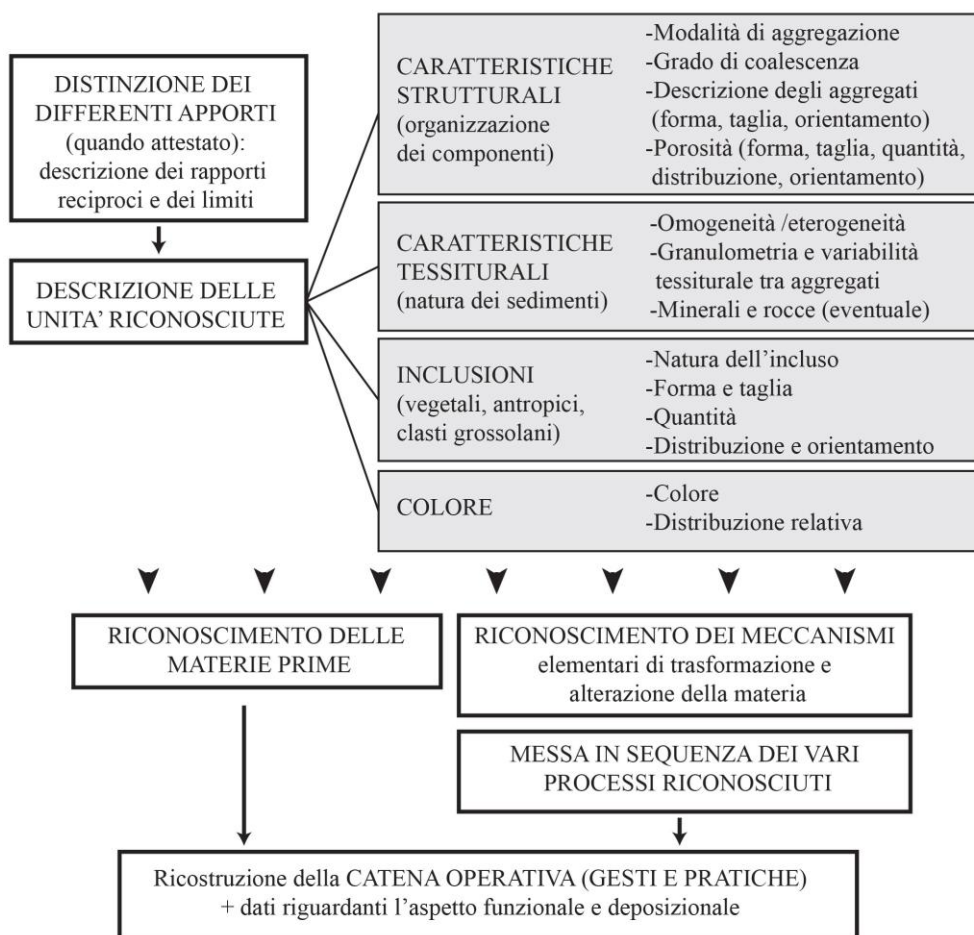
DISTINZIONE DEI DIFFERENTI APPORTI (quando attestato): descrizione dei rapporti reciproci e dei limiti

DESCRIZIONE DELLE UNITA' RICONOSCIUTE

CARATTERISTICHE STRUTTURALI (organizzazione dei componenti)

-Modalità di aggregazione
-Grado di coalescenza
-Descrizione degli aggregati (forma, taglia, orientamento)
-Porosità (forma, taglia, quantità, distribuzione, orientamento)

CARATTERISTICHE TESSITURALI (natura dei sedimenti)

-Omogeneità /eterogeneità
-Granulometria e variabilità tessiturale tra aggregati
-Minerali e rocce (eventuale)

INCLUSIONI (vegetali, antropici, clasti grossolani)

-Natura dell'incluso
-Forma e taglia
-Quantità
-Distribuzione e orientamento

COLORE

-Colore
-Distribuzione relativa

RICONOSCIMENTO DELLE MATERIE PRIME

RICONOSCIMENTO DEI MECCANISMI elementari di trasformazione e alterazione della materia

MESSA IN SEQUENZA DEI VARI PROCESSI RICONOSCIUTI

Ricostruzione della CATENA OPERATIVA (GESTI E PRATICHE) + dati riguardanti l'aspetto funzionale e deposizionale